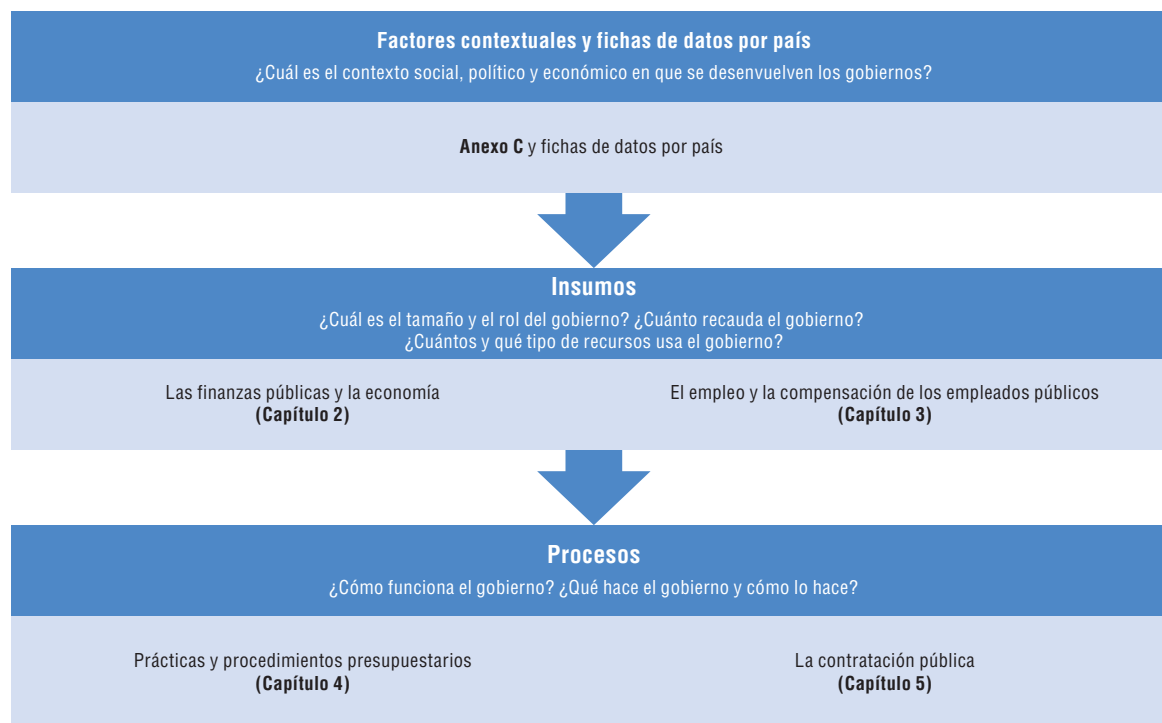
Factores contextuales y fichas de datos por país
¿Cuál es el contexto social, político y económico en que se desenvuelven los gobiernos?

Anexo C y fichas de datos por país

Insumos
¿Cuál es el tamaño y el rol del gobierno? ¿Cuánto recauda el gobierno?
¿Cuántos y qué tipo de recursos usa el gobierno?

Las finanzas públicas y la economía
(Capítulo 2)

El empleo y la compensación de los empleados públicos
(Capítulo 3)

Procesos
¿Cómo funciona el gobierno? ¿Qué hace el gobierno y cómo lo hace?

Prácticas y procedimientos presupuestarios
(Capítulo 4)

La contratación pública
(Capítulo 5)